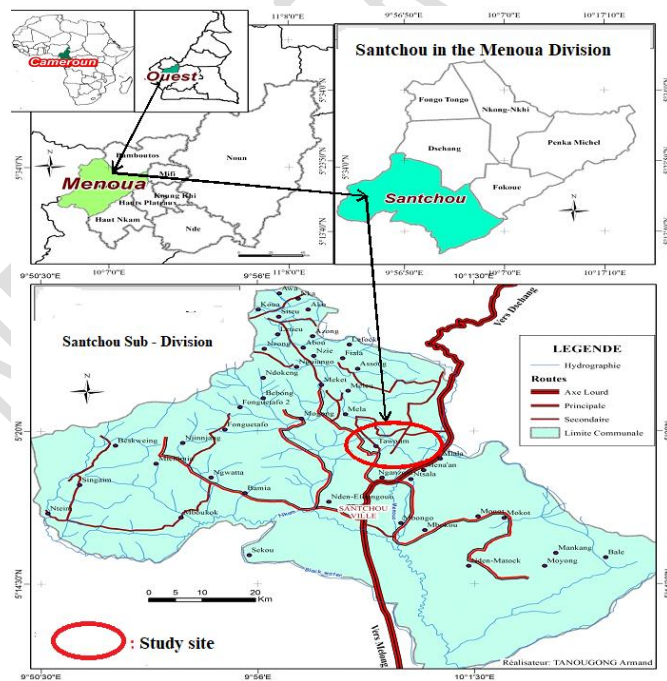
Cameroun
Ouest
11°8'0"E
9°56'50"E
10°7'0"E
10°17'10"E
Santchou in the Menoua Division
Fongo Tongo
Nkong-Nkhi
Dschang
Penka Michel
Fokoue
Santchou
N
Bamboutos
Noun
Mifi
Menoua
Koung Khi
Hauts Plateaux
Haut Nkam
Nde
5°34'0"N
5°34'0"N
9°50'30"E
10°7'0"E
9°56'E
11°8'0"E
9°56'50"E
10°1'30"E
10°7'0"E
10°17'10"E
Santchou Sub - Division
N
Awa
Kona
Sueu
Lehou
Nsong
Azong
Abou
Nzie
Lefock
Fenla
Assong
Ndokeng
Ngonguo
Mekei
Mela
Bebong
Fonguetafo 2
Moteng
Fonguetafo
Nsinjang
Beskeuing
Mbenkan
Ngwatta
Singam
Bamia
Ntsing
Mboukok
Tsaam
Ntalu
Ngamba
Nena'an
Ntsala
Nden-Efflangoua
SANTCHOU VILLE
Bobongo
Mbetsu
Mbouanu
Mokot
Nden-Masock
Mankang
Bale
Moyong
Sekou
Vers Dschang
Vers Melong
LEGENDE
Hydrographie
Routes
Axe Lourd
Principale
Secondaire
Limite Communale
0 5 10 20 Km
5°20'N
5°14'30"N
: Study site
Réalisateur: TANOUGONG Armand
9°50'30"E
9°56'E
10°1'30"E